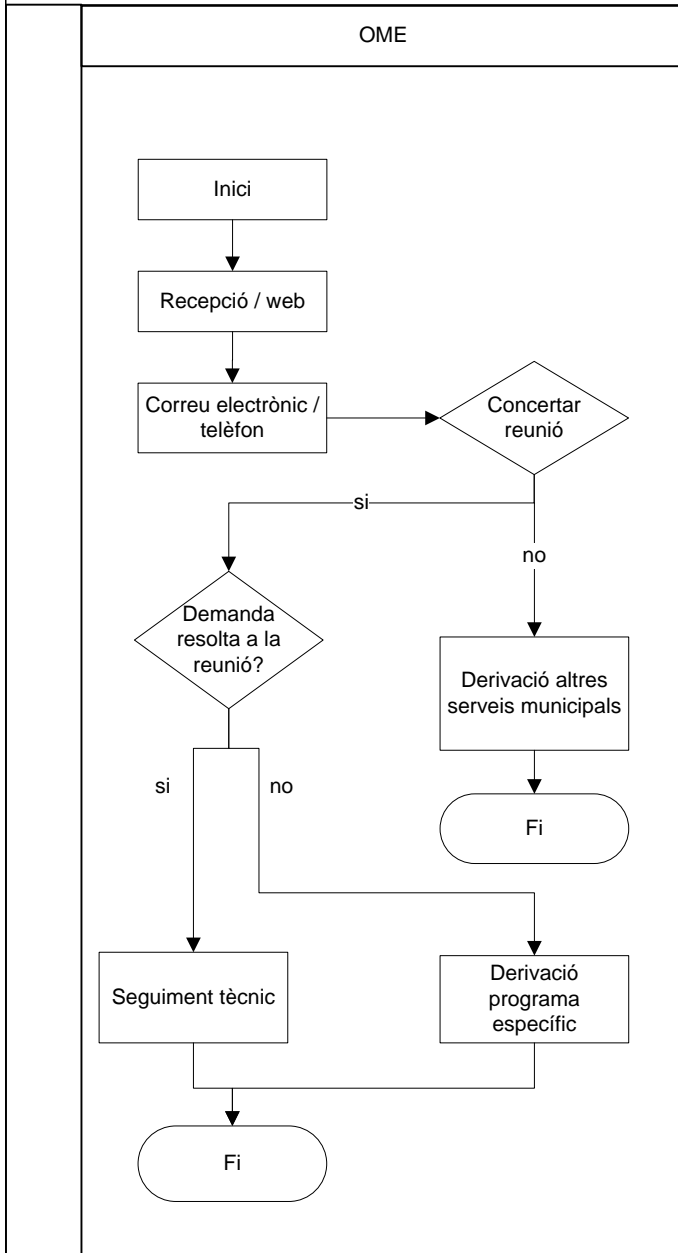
OME

Inici

Recepció / web

Correu electrònic / telèfon

Concertar reunió

si

no

Demanda resolta a la reunió?

Derivació altres serveis municipals

si

no

Fi

Seguiment tècnic

Derivació programa específic

Fi